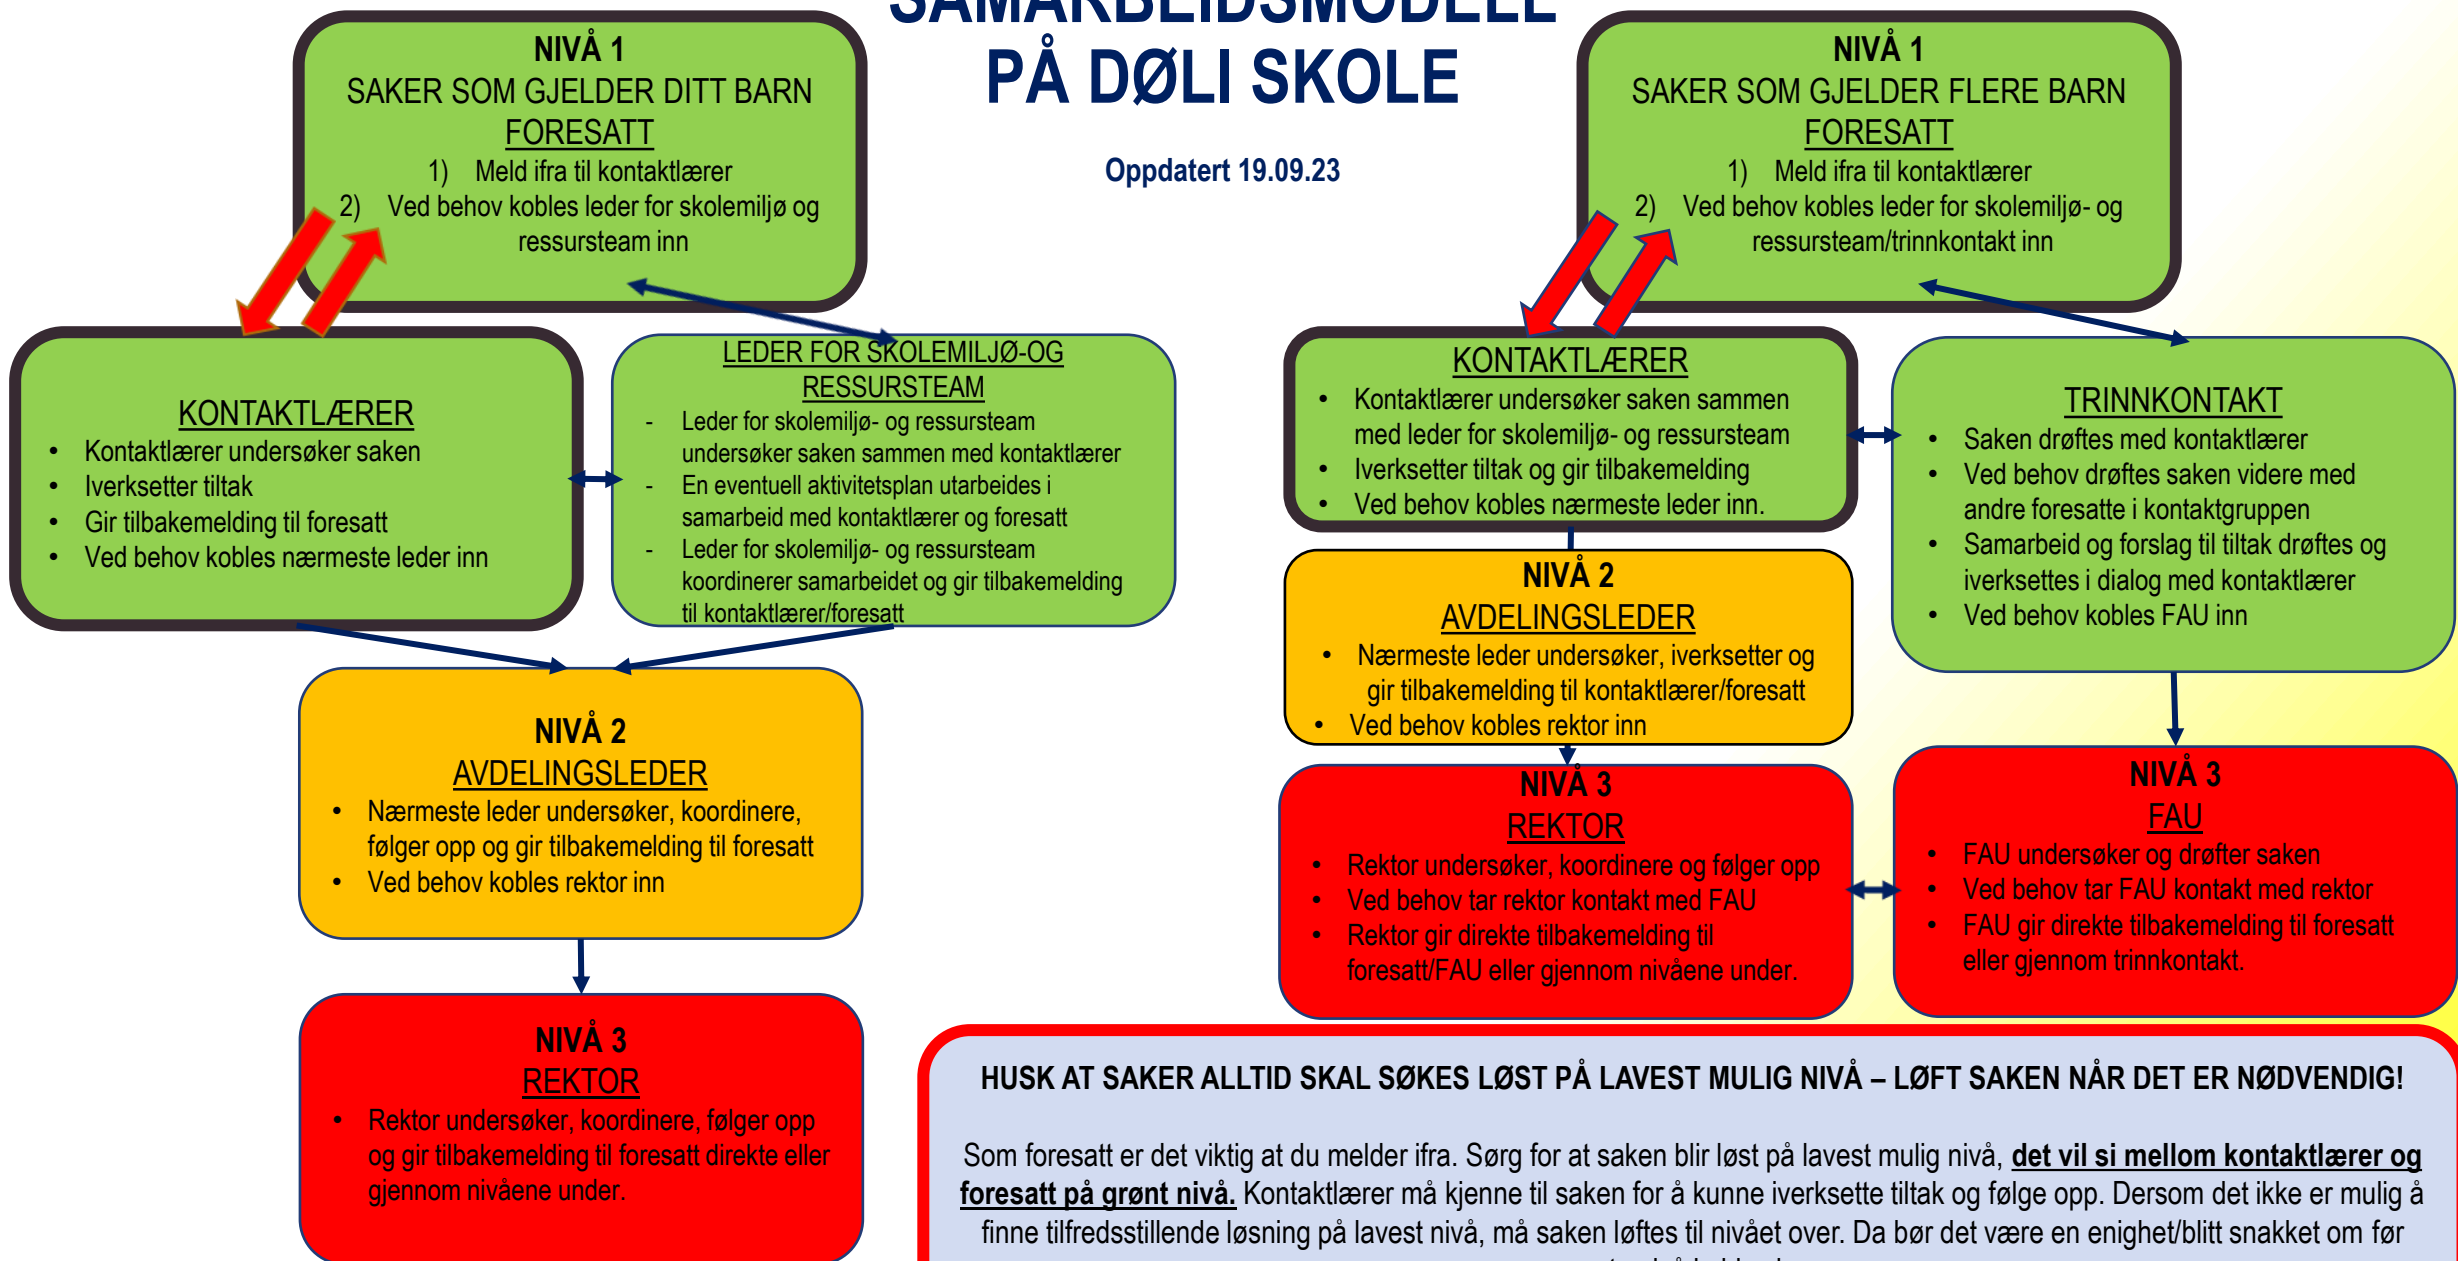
SAMARBEIDSMODELL
PÅ DØLI SKOLE

Oppdatert 19.09.23

NIVÅ 1
SAKER SOM GJELDER DITT BARN
FORESATT
1) Meld ifra til kontaktlærer
2) Ved behov kobles leder for skolemiljø og ressursteam inn

KONTAKTLÆRER
• Kontaktlærer undersøker saken
• Iverksetter tiltak
• Gir tilbakemelding til foresatt
• Ved behov kobles nærmeste leder inn

LEDER FOR SKOLEMILJØ-OG RESSURSTEAM
- Leder for skolemiljø- og ressursteam undersøker saken sammen med kontaktlærer
- En eventuell aktivitetsplan utarbeides i samarbeid med kontaktlærer og foresatt
- Leder for skolemiljø- og ressursteam koordinerer samarbeidet og gir tilbakemelding til kontaktlærer/foresatt

NIVÅ 2
AVDELINGSLEDER
• Nærmeste leder undersøker, koordinere, følger opp og gir tilbakemelding til foresatt
• Ved behov kobles rektor inn

NIVÅ 3
REKTOR
• Rektor undersøker, koordinere, følger opp og gir tilbakemelding til foresatt direkte eller gjennom nivåene under.

NIVÅ 1
SAKER SOM GJELDER FLERE BARN
FORESATT
1) Meld ifra til kontaktlærer
2) Ved behov kobles leder for skolemiljø- og ressursteam/trinnkontakt inn

KONTAKTLÆRER
• Kontaktlærer undersøker saken sammen med leder for skolemiljø- og ressursteam
• Iverksetter tiltak og gir tilbakemelding
• Ved behov kobles nærmeste leder inn.

TRINNKONTAKT
• Saken drøftes med kontaktlærer
• Ved behov drøftes saken videre med andre foresatte i kontaktgruppen
• Samarbeid og forslag til tiltak drøftes og iverksettes i dialog med kontaktlærer
• Ved behov kobles FAU inn

NIVÅ 2
AVDELINGSLEDER
• Nærmeste leder undersøker, iverksetter og gir tilbakemelding til kontaktlærer/foresatt
• Ved behov kobles rektor inn

NIVÅ 3
REKTOR
• Rektor undersøker, koordinere og følger opp
• Ved behov tar rektor kontakt med FAU
• Rektor gir direkte tilbakemelding til foresatt/FAU eller gjennom nivåene under.

NIVÅ 3
FAU
• FAU undersøker og drøfter saken
• Ved behov tar FAU kontakt med rektor
• FAU gir direkte tilbakemelding til foresatt eller gjennom trinnkontakt.

HUSK AT SAKER ALLTID SKAL SØKES LØST PÅ LAVEST MULIG NIVÅ – LØFT SAKEN NÅR DET ER NØDVENDIG!

Som foresatt er det viktig at du melder ifra. Sørg for at saken blir løst på lavest mulig nivå, det vil si mellom kontaktlærer og foresatt på grønt nivå. Kontaktlærer må kjenne til saken for å kunne iverksette tiltak og følge opp. Dersom det ikke er mulig å finne tilfredsstillende løsning på lavest nivå, må saken løftes til nivået over. Da bør det være en enighet/blitt snakket om før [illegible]